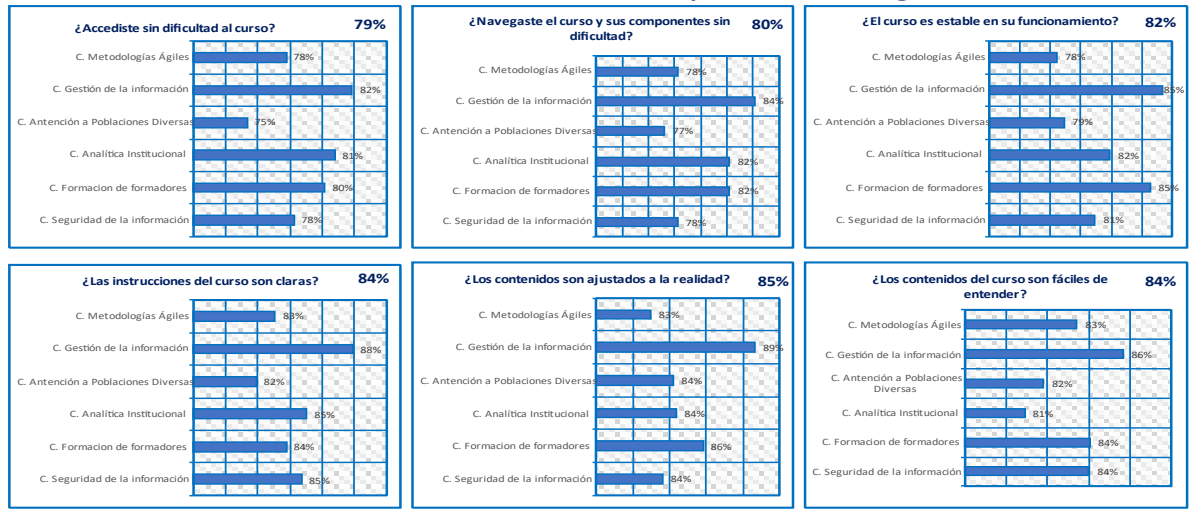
¿Accediste sin dificultad al curso? 79%

C. Metodologías Ágiles 78%
C. Gestión de la información 82%
C. Antención a Poblaciones Diversas 75%
C. Analítica Institucional 81%
C. Formacion de formadores 80%
C. Seguridad de la información 78%

¿Navegaste el curso y sus componentes sin dificultad? 80%

C. Metodologías Ágiles 78%
C. Gestión de la información 84%
C. Antención a Poblaciones Diversas 77%
C. Analítica Institucional 82%
C. Formacion de formadores 82%
C. Seguridad de la información 78%

¿El curso es estable en su funcionamiento? 82%

C. Metodologías Ágiles 78%
C. Gestión de la información 85%
C. Antención a Poblaciones Diversas 79%
C. Analítica Institucional 82%
C. Formacion de formadores 85%
C. Seguridad de la información 81%

¿Las instrucciones del curso son claras? 84%

C. Metodologías Ágiles 83%
C. Gestión de la información 88%
C. Antención a Poblaciones Diversas 82%
C. Analítica Institucional 85%
C. Formacion de formadores 84%
C. Seguridad de la información 85%

¿Los contenidos son ajustados a la realidad? 85%

C. Metodologías Ágiles 83%
C. Gestión de la información 89%
C. Antención a Poblaciones Diversas 84%
C. Analítica Institucional 84%
C. Formacion de formadores 86%
C. Seguridad de la información 84%

¿Los contenidos del curso son fáciles de entender? 84%

C. Metodologías Ágiles 83%
C. Gestión de la información 86%
C. Antención a Poblaciones Diversas 82%
C. Analítica Institucional 81%
C. Formacion de formadores 84%
C. Seguridad de la información 84%